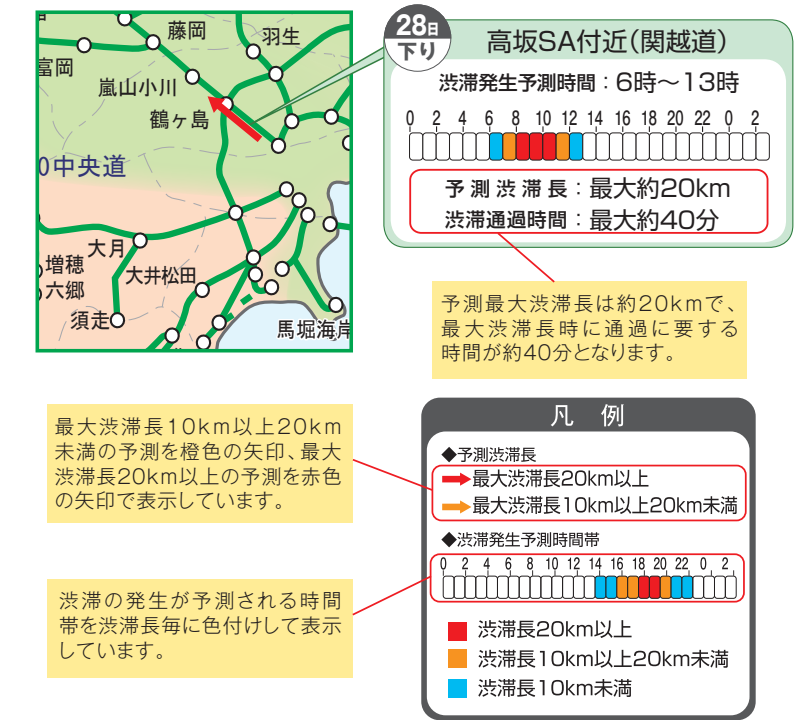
藤岡
羽生
富岡
嵐山小川
鶴ヶ島
0中央道
大月
増穂
六郷
大井松田
須走
馬堀海岸

28日
下り
高坂SA付近（関越道）
渋滞発生予測時間：6時～13時
0 2 4 6 8 10 12 14 16 18 20 22 0 2
予測渋滞長：最大約20km
渋滞通過時間：最大約40分

予測最大渋滞長は約20kmで、最大渋滞長時に通過に要する時間が約40分となります。

最大渋滞長10km以上20km未満の予測を橙色の矢印、最大渋滞長20km以上の予測を赤色の矢印で表示しています。

渋滞の発生が予測される時間帯を渋滞長毎に色付けして表示しています。

凡　例
◆予測渋滞長
最大渋滞長20km以上
最大渋滞長10km以上20km未満
◆渋滞発生予測時間帯
0 2 4 6 8 10 12 14 16 18 20 22 0 2
渋滞長20km以上
渋滞長10km以上20km未満
渋滞長10km未満